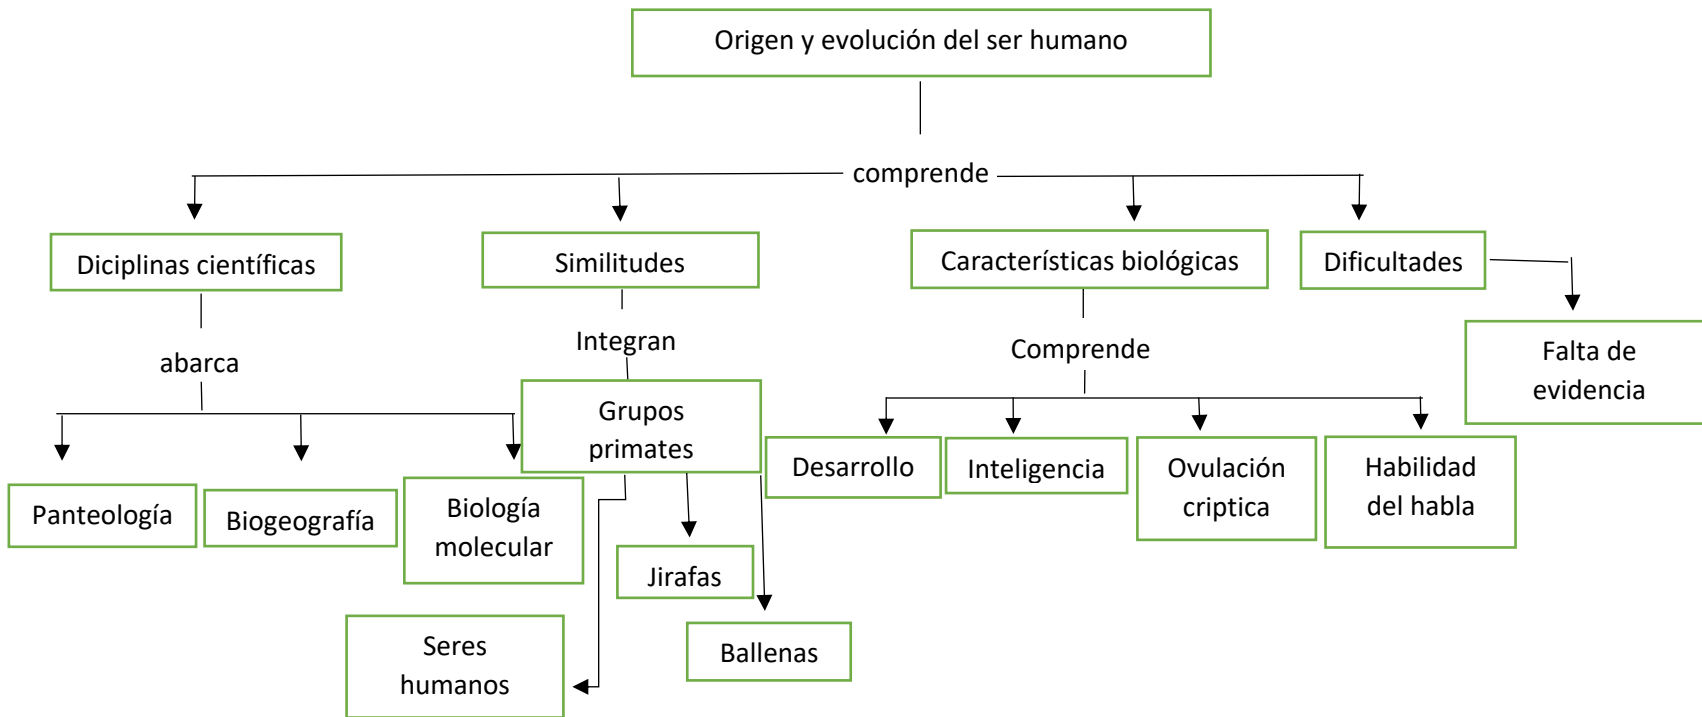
Origen y evolución del ser humano

comprende

Diciplinas científicas

abarca

Panteología

Biogeografía

Biología molecular

Similitudes

Integran

Grupos primates

Seres humanos

Jirafas

Ballenas

Características biológicas

Comprende

Desarrollo

Inteligencia

Ovulación criptica

Habilidad del habla

Dificultades

Falta de evidencia